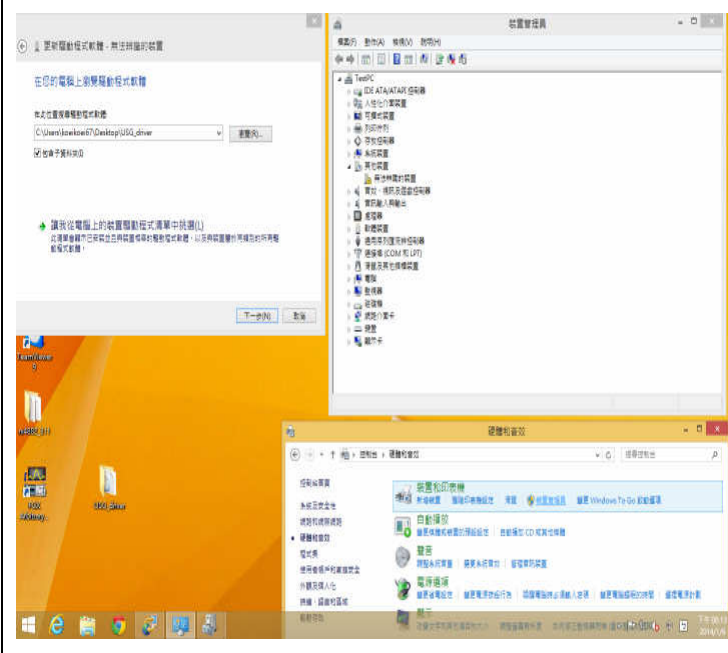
更新驅動程式軟體 - 無法辨識的裝置

在您的電腦上瀏覽驅動程式軟體

在此位置搜尋驅動程式軟體:

C:\Users\koekoe67\Desktop\USB_driver

瀏覽(R)...

包含子資料夾(I)

讓我從電腦上的裝置驅動程式清單中挑選(L)

此清單會顯示已安裝且與裝置相容的驅動程式軟體,以及與裝置屬於同類別的所有驅動程式軟體。

下一步(N) 取消

裝置管理員

檔案(F) 動作(A) 檢視(V) 說明(H)

TestPC
IDE ATA/ATAPI 控制器
人性化介面裝置
可攜式裝置
列印佇列
存放控制器
系統裝置
其他裝置
無法辨識的裝置
音效、視訊及遊戲控制器
滑鼠及其他指標裝置
處理器
軟體裝置
通用序列匯流排控制器
連接埠 (COM 和 LPT)
軟體裝置
電腦
監視器
磁碟機
網路介面卡
鍵盤
顯示卡

TeamViewer 9

AIDA64

AIDA64 Extreme

USB_driver

硬體和音效

控制台 > 硬體和音效

搜尋控制台

控制台首頁
系統及安全性
網路和網際網路
硬體和音效
程式集
使用者帳戶和家庭安全
外觀及個人化
時鐘、語言和區域
輕鬆存取

裝置和印表機
新增裝置 進階印表機設定 滑鼠 裝置管理員 變更 Windows To Go 啟動選項

自動播放
變更媒體或裝置的預設設定 自動播放 CD 或其他媒體

聲音
調整系統音量 變更系統音效 管理音訊裝置

電源選項
變更省電設定 變更電源按鈕行為 喚醒電腦時需要密碼 變更電腦睡眠的時間 調整螢幕亮度

顯示

下午 08:13
2014/1/9